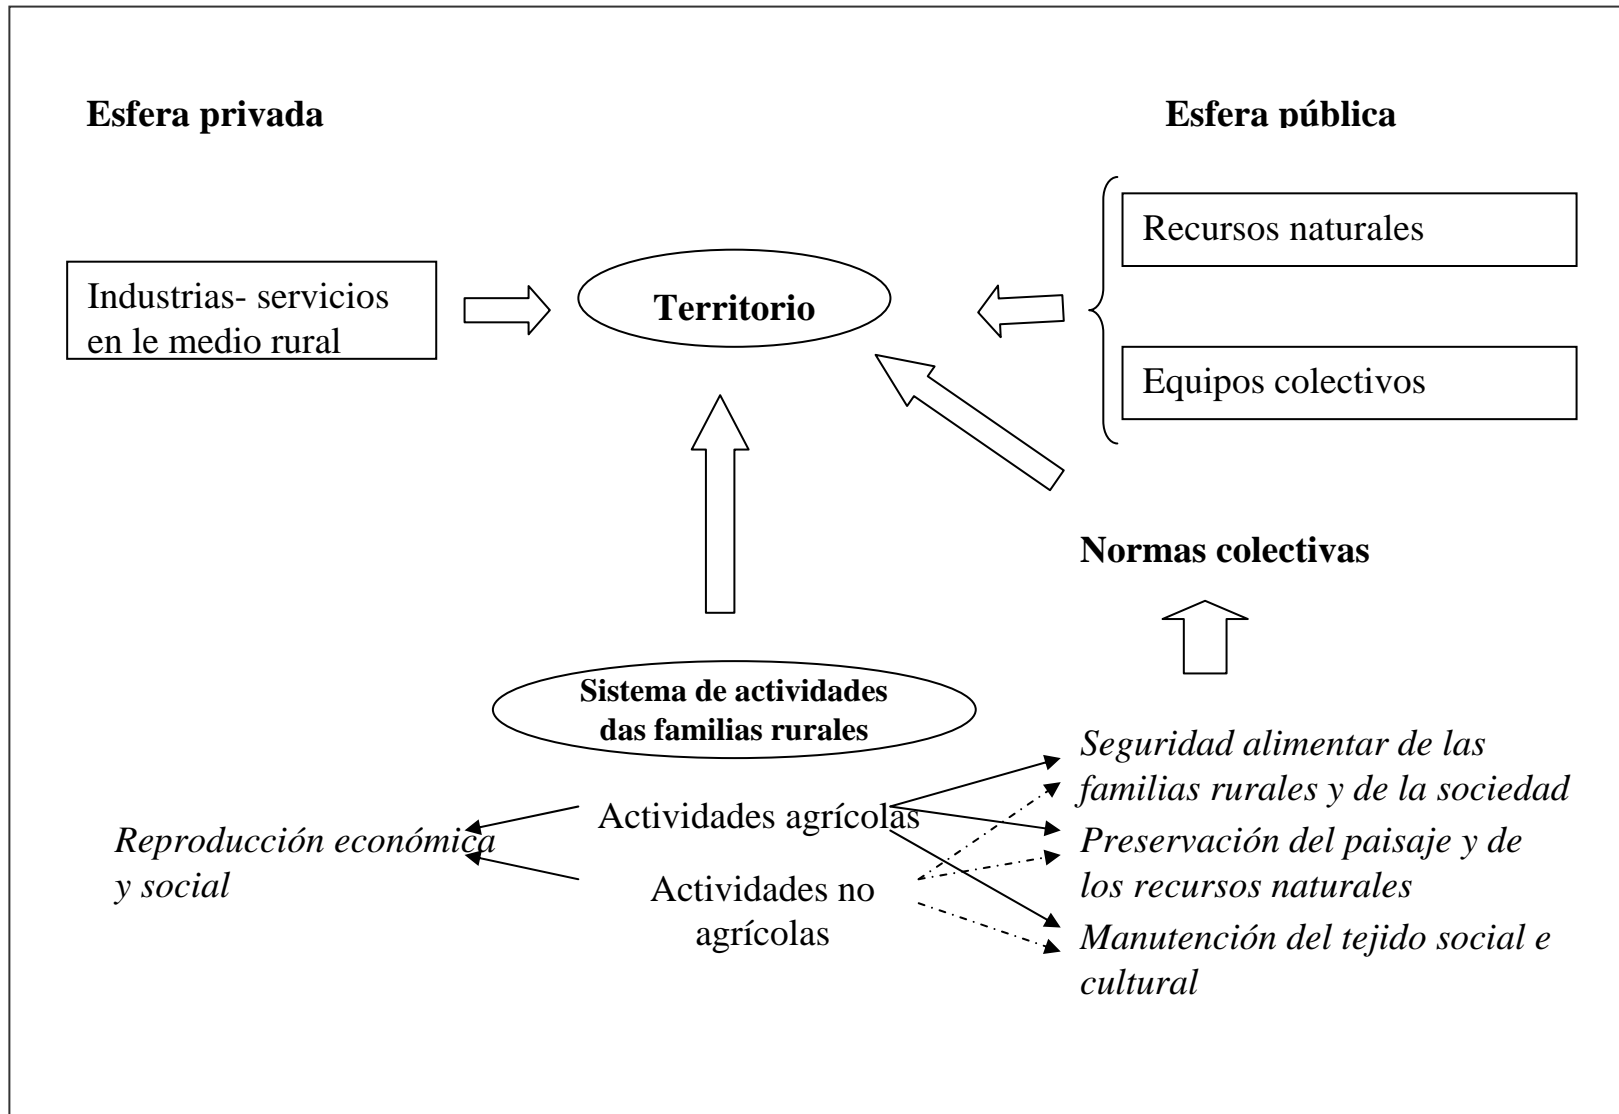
**Esfera privada**

**Esfera pública**

Recursos naturales

Industrias- servicios en le medio rural

**Territorio**

Equipos colectivos

**Normas colectivas**

**Sistema de actividades das familias rurales**

Actividades agrícolas

Actividades no agrícolas

*Reproducción económica y social*

*Seguridad alimentar de las familias rurales y de la sociedad*

*Preservación del paisaje y de los recursos naturales*

*Manutención del tejido social e cultural*